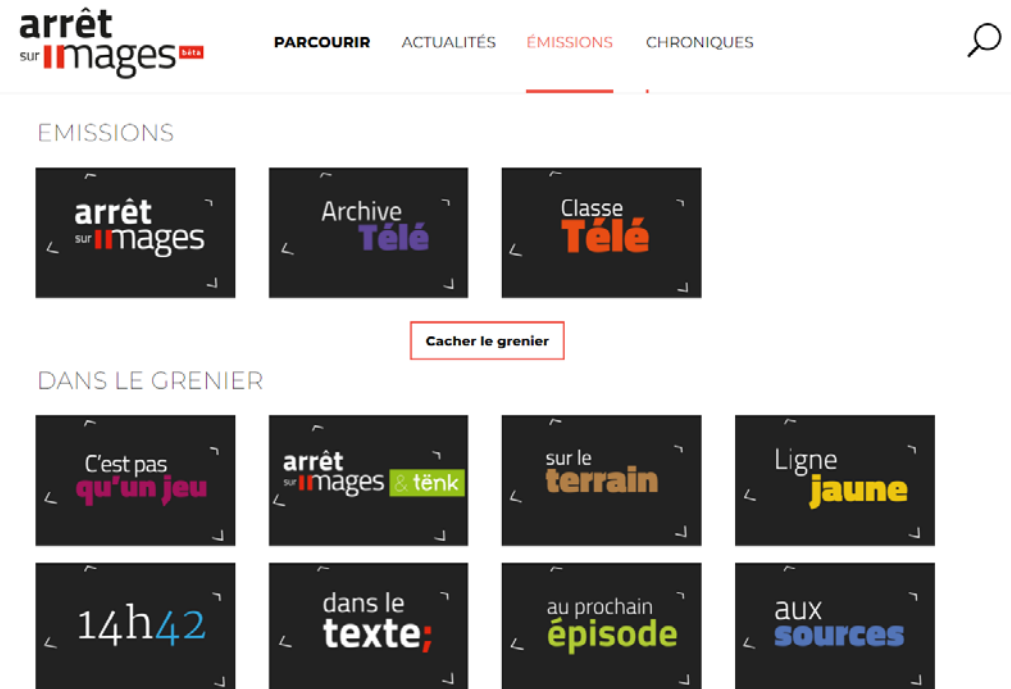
arrêt sur images bêta

PARCOURIR ACTUALITÉS ÉMISSIONS CHRONIQUES

EMISSIONS

arrêt sur images

Archive Télé

Classe Télé

Cacher le grenier

DANS LE GRENIER

C'est pas qu'un jeu

arrêt sur images & tënk

sur le terrain

Ligne jaune

14h42

dans le texte;

au prochain épisode

aux sources